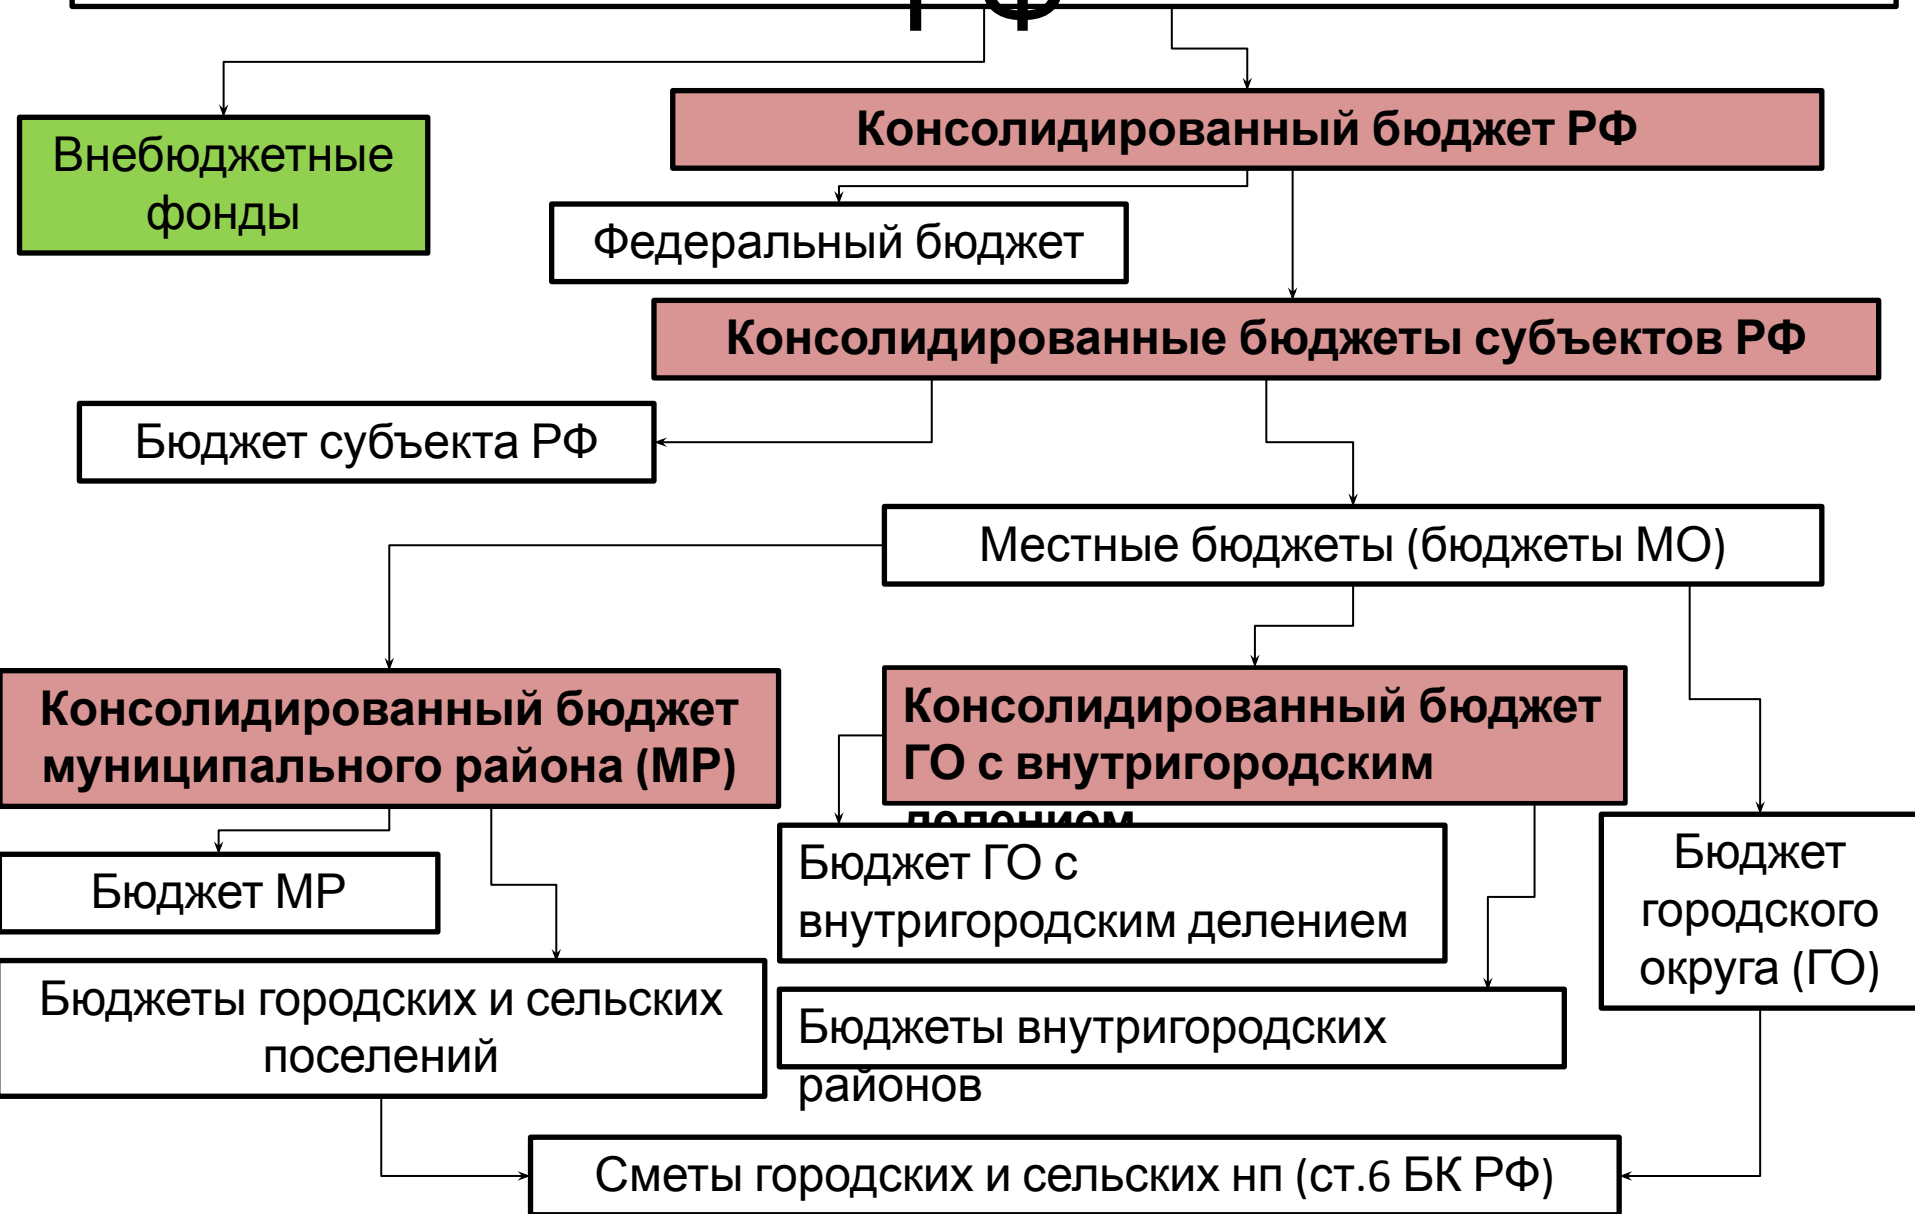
РФ

Внебюджетные фонды

Консолидированный бюджет РФ

Федеральный бюджет

Консолидированные бюджеты субъектов РФ

Бюджет субъекта РФ

Местные бюджеты (бюджеты МО)

Консолидированный бюджет муниципального района (МР)

Консолидированный бюджет ГО с внутригородским делением

Бюджет МР

Бюджет ГО с внутригородским делением

Бюджет городского округа (ГО)

Бюджеты городских и сельских поселений

Бюджеты внутригородских районов

Сметы городских и сельских нп (ст.6 БК РФ)